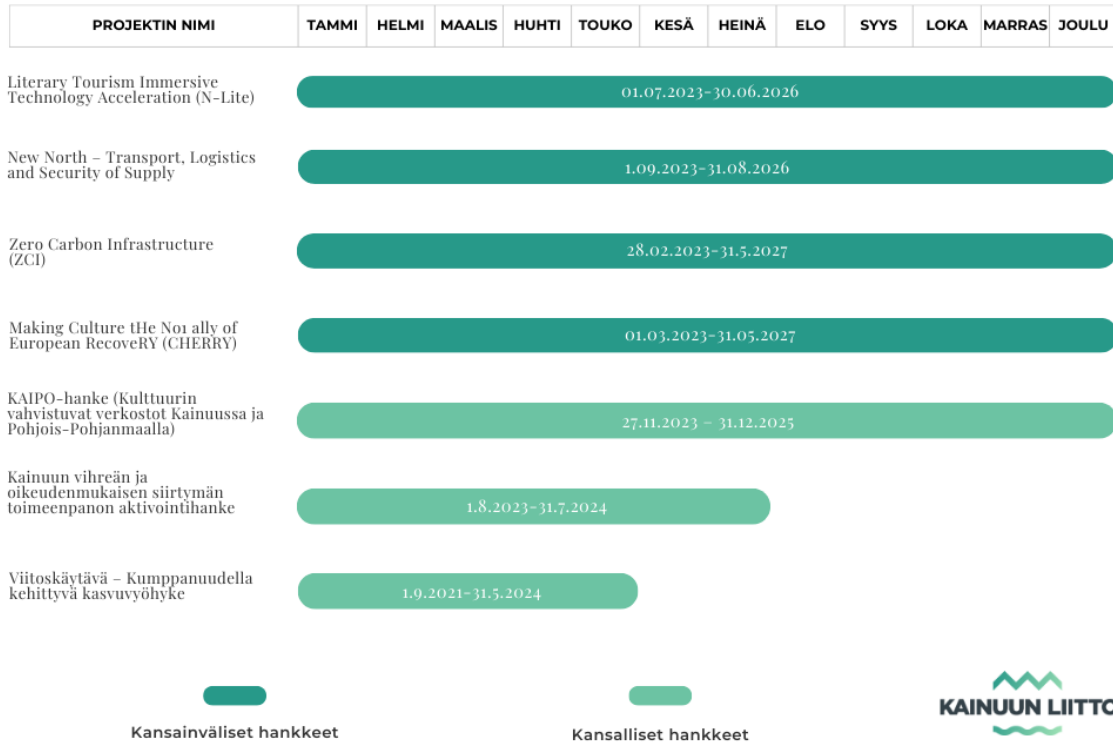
| PROJEKTIN NIMI | TAMMI | HELMI | MAALIS | HUHTI | TOUKO | KESÄ | HEINÄ | ELO | SYYS | LOKA | MARRAS | JOULU |
|---|---|---|---|---|---|---|---|---|---|---|---|---|

Literary Tourism Immersive Technology Acceleration (N-Lite)
01.07.2023-30.06.2026

New North – Transport, Logistics and Security of Supply
1.09.2023-31.08.2026

Zero Carbon Infrastructure (ZCI)
28.02.2023-31.5.2027

Making Culture tHe No1 ally of European RecoveRY (CHERRY)
01.03.2023-31.05.2027

KAIPO-hanke (Kulttuurin vahvistuvat verkostot Kainuussa ja Pohjois-Pohjanmaalla)
27.11.2023 – 31.12.2025

Kainuun vihreän ja oikeudenmukaisen siirtymän toimeenpanon aktivointihanke
1.8.2023-31.7.2024

Viitoskäytävä – Kumppanuudella kehittyvä kasvuvyöhyke
1.9.2021-31.5.2024

Kansainväliset hankkeet

Kansalliset hankkeet

KAINUUN LIITTO